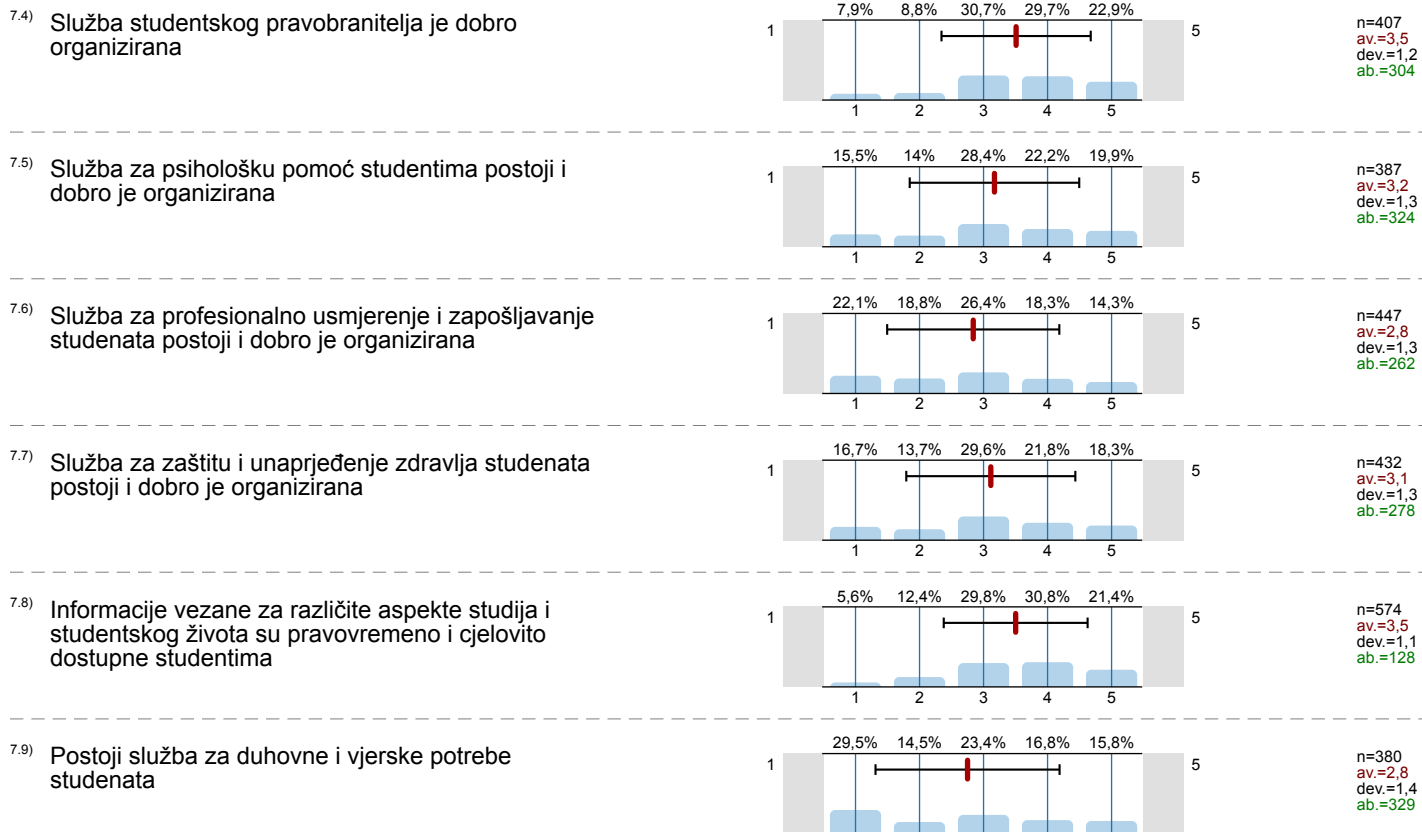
7.4) Služba studentskog pravobranitelja je dobro organizirana

7,9% 8,8% 30,7% 29,7% 22,9%

1 5

1 2 3 4 5

n=407
av.=3,5
dev.=1,2
ab.=304

7.5) Služba za psihološku pomoć studentima postoji i dobro je organizirana

15,5% 14% 28,4% 22,2% 19,9%

1 5

1 2 3 4 5

n=387
av.=3,2
dev.=1,3
ab.=324

7.6) Služba za profesionalno usmjerenje i zapošljavanje studenata postoji i dobro je organizirana

22,1% 18,8% 26,4% 18,3% 14,3%

1 5

1 2 3 4 5

n=447
av.=2,8
dev.=1,3
ab.=262

7.7) Služba za zaštitu i unaprjeđenje zdravlja studenata postoji i dobro je organizirana

16,7% 13,7% 29,6% 21,8% 18,3%

1 5

1 2 3 4 5

n=432
av.=3,1
dev.=1,3
ab.=278

7.8) Informacije vezane za različite aspekte studija i studentskog života su pravovremeno i cjelovito dostupne studentima

5,6% 12,4% 29,8% 30,8% 21,4%

1 5

1 2 3 4 5

n=574
av.=3,5
dev.=1,1
ab.=128

7.9) Postoji služba za duhovne i vjerske potrebe studenata

29,5% 14,5% 23,4% 16,8% 15,8%

1 5

n=380
av.=2,8
dev.=1,4
ab.=329